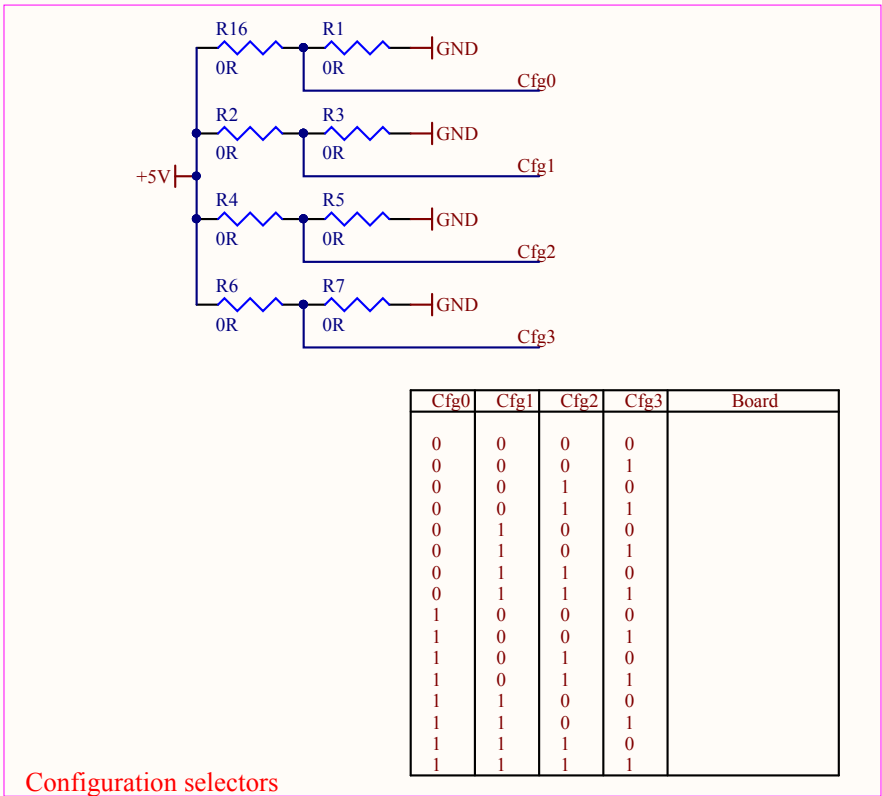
R16
0R
R1
0R
GND
Cfg0
R2
0R
R3
0R
GND
Cfg1
+5V
R4
0R
R5
0R
GND
Cfg2
R6
0R
R7
0R
GND
Cfg3

| Cfg0 | Cfg1 | Cfg2 | Cfg3 | Board |
|---|---|---|---|---|
| 0 | 0 | 0 | 0 | |
| 0 | 0 | 0 | 1 | |
| 0 | 0 | 1 | 0 | |
| 0 | 0 | 1 | 1 | |
| 0 | 1 | 0 | 0 | |
| 0 | 1 | 0 | 1 | |
| 0 | 1 | 1 | 0 | |
| 0 | 1 | 1 | 1 | |
| 1 | 0 | 0 | 0 | |
| 1 | 0 | 0 | 1 | |
| 1 | 0 | 1 | 0 | |
| 1 | 0 | 1 | 1 | |
| 1 | 1 | 0 | 0 | |
| 1 | 1 | 0 | 1 | |
| 1 | 1 | 1 | 0 | |
| 1 | 1 | 1 | 1 | |

Configuration selectors